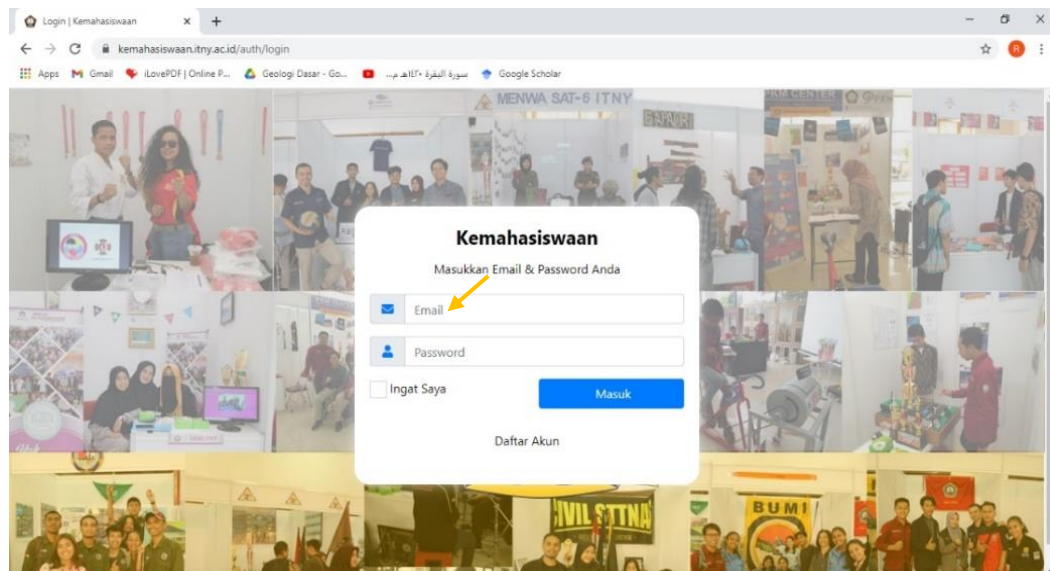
Login | Kemahasiswaan
kemahasiswaan.itny.ac.id/auth/login
Apps Gmail iLovePDF | Online P... Geologi Dasar - Go... سورة البقرة ١٤٢٠هـ م... Google Scholar

MENWA SAT-6 ITNY
GAPALA

Kemahasiswaan
Masukkan Email & Password Anda
Email
Password
Ingat Saya
Masuk
Daftar Akun

BUMI
CIVIL STTNAS